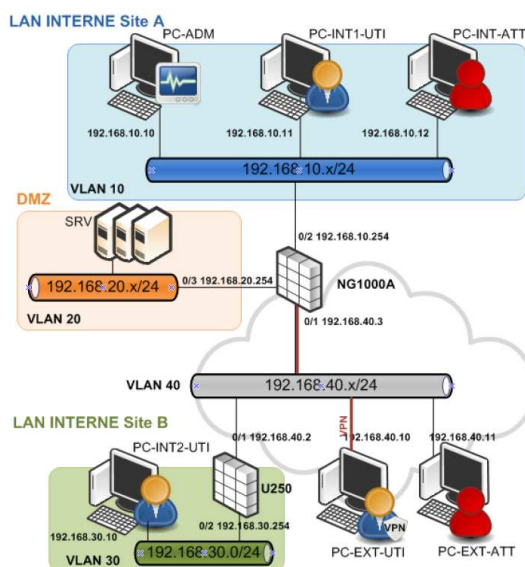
LAN INTERNE Site A

PC-ADM

PC-INT1-UTI

PC-INT-ATT

192.168.10.10

192.168.10.11

192.168.10.12

192.168.10.x/24

VLAN 10

DMZ

SRV

0/2 192.168.10.254

192.168.20.x/24

0/3 192.168.20.254

NG1000A

VLAN 20

0/1 192.168.40.3

VLAN 40

192.168.40.x/24

LAN INTERNE Site B

0/1 192.168.40.2

VPN

192.168.40.10

192.168.40.11

PC-INT2-UTI

U250

192.168.30.10

0/2 192.168.30.254

VPN

VLAN 30

192.168.30.0/24

PC-EXT-UTI

PC-EXT-ATT